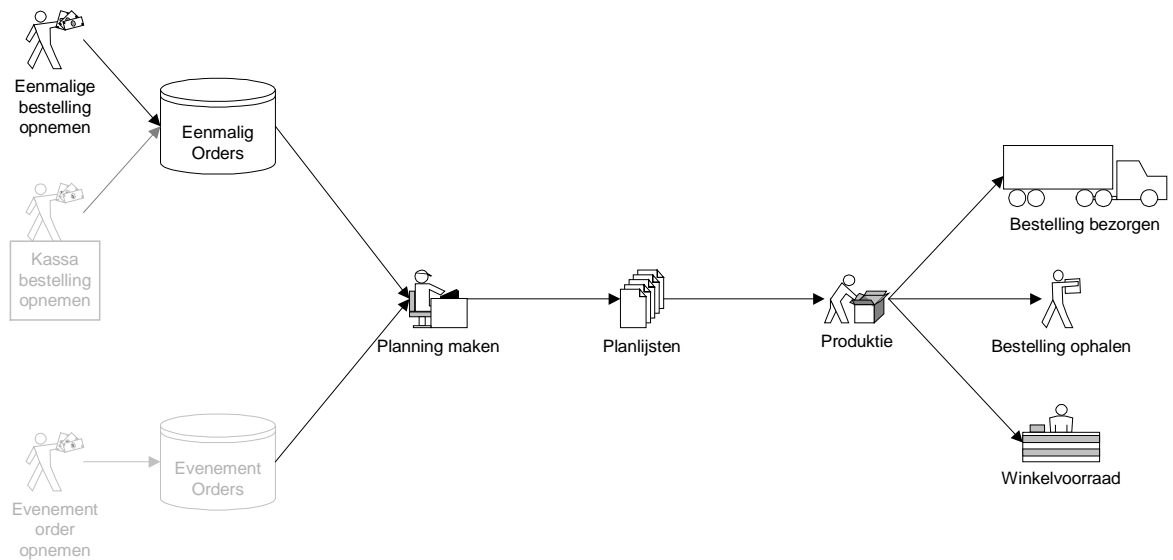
Eenmalige bestelling opnemen

Eenmalig Orders

Kassa bestelling opnemen

Planning maken

Planlijsten

Produktie

Bestelling bezorgen

Bestelling ophalen

Winkelvoorraad

Evenement Orders

Evenement order opnemen